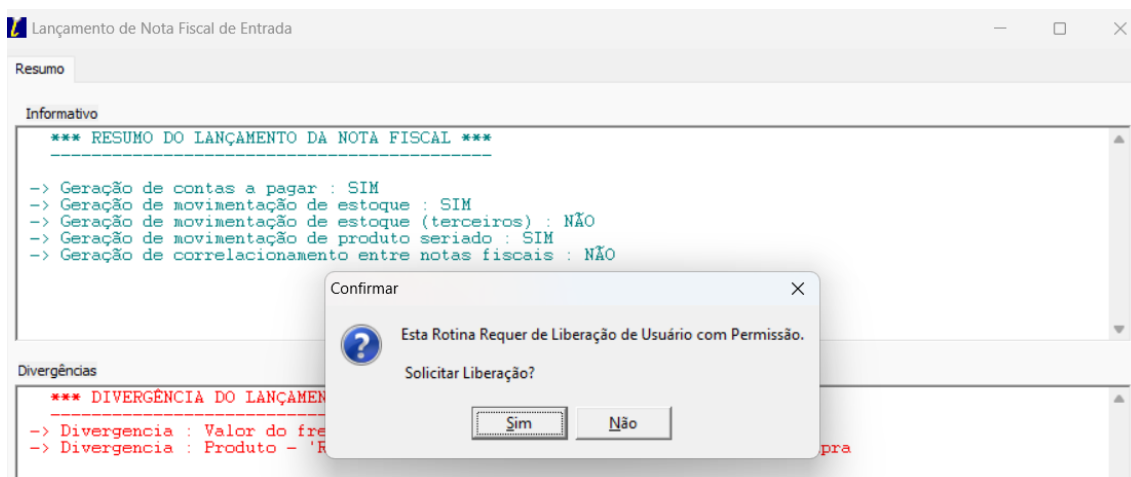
Lançamento de Nota Fiscal de Entrada

Resumo

Informativo

*** RESUMO DO LANÇAMENTO DA NOTA FISCAL ***
------------------------------------------

-> Geração de contas a pagar : SIM
-> Geração de movimentação de estoque : SIM
-> Geração de movimentação de estoque (terceiros) : NÃO
-> Geração de movimentação de produto seriado : SIM
-> Geração de correlacionamento entre notas fiscais : NÃO

Divergências

*** DIVERGÊNCIA DO LANÇAMEN
-----------------------------
-> Divergencia : Valor do fre
-> Divergencia : Produto - 'R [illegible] pra

Confirmar

Esta Rotina Requer de Liberação de Usuário com Permissão.

Solicitar Liberação?

Sim

Não